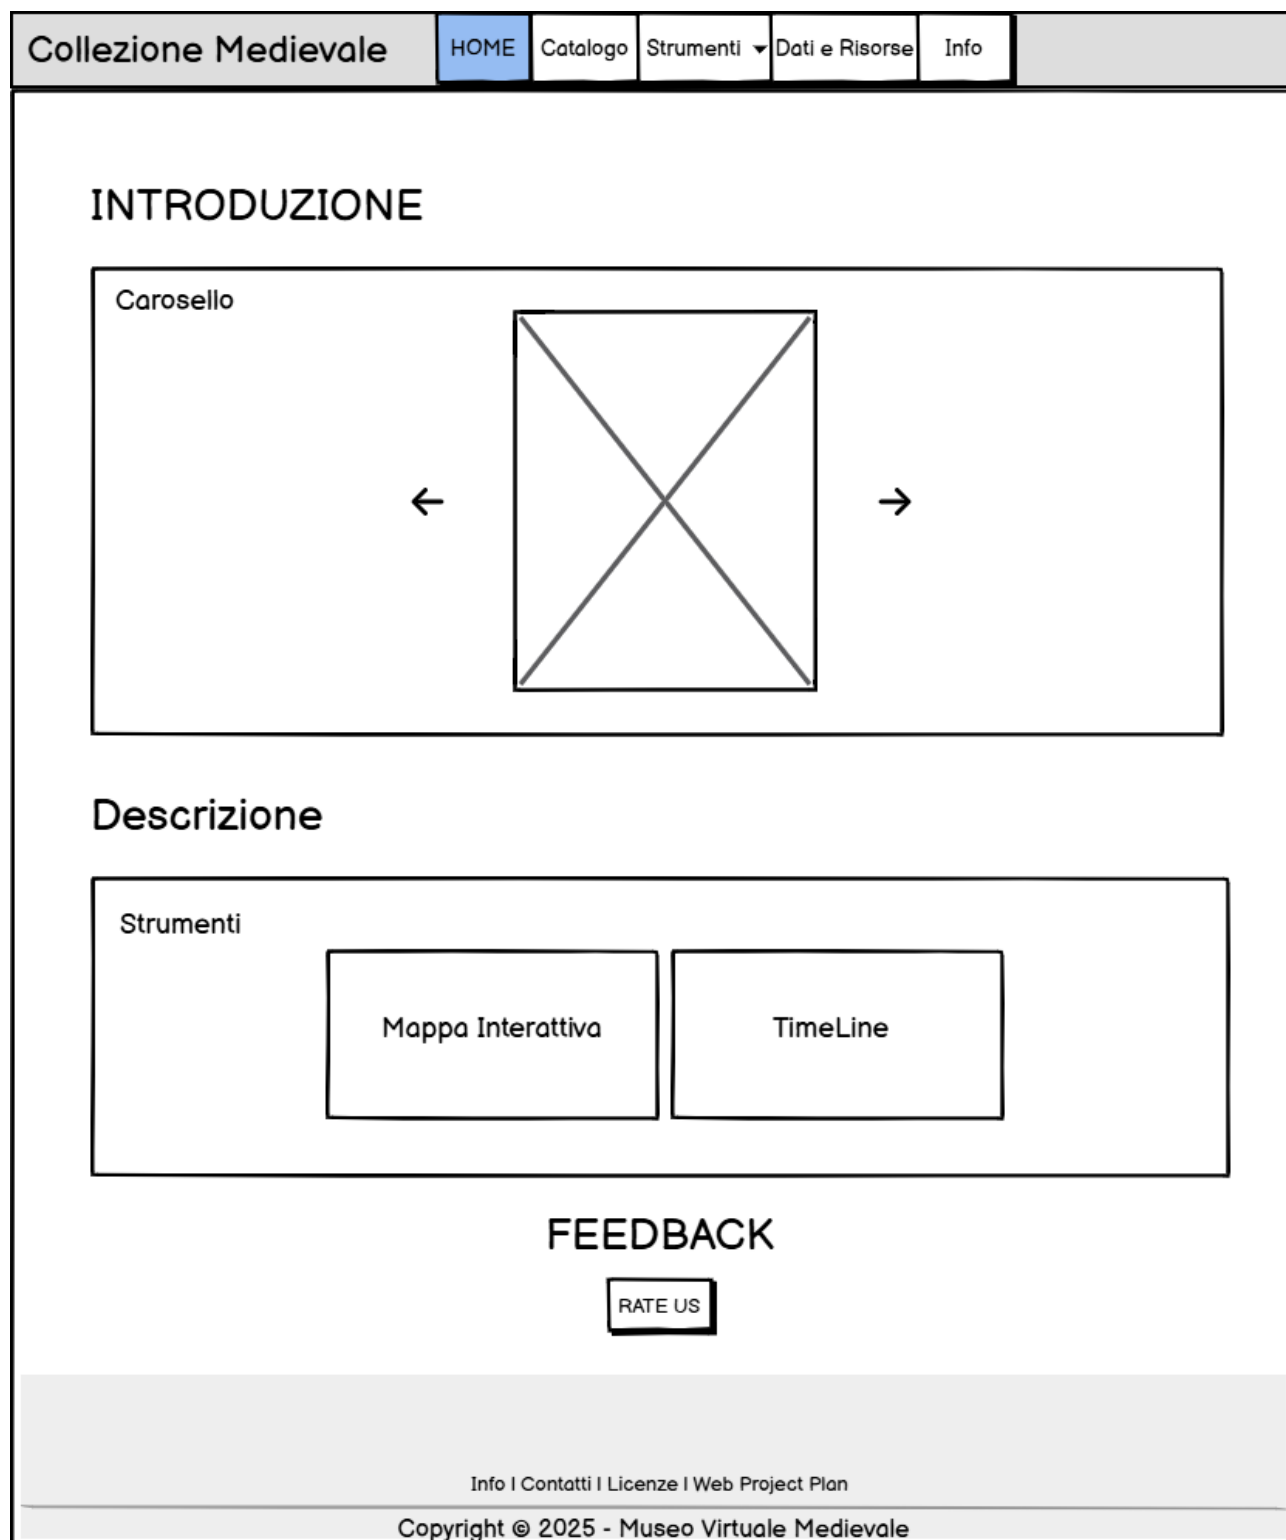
Collezione Medievale

HOME Catalogo Strumenti Dati e Risorse Info

INTRODUZIONE

Carosello

Descrizione

Strumenti

Mappa Interattiva

TimeLine

FEEDBACK

RATE US

Info I Contatti I Licenze I Web Project Plan

Copyright © 2025 - Museo Virtuale Medievale